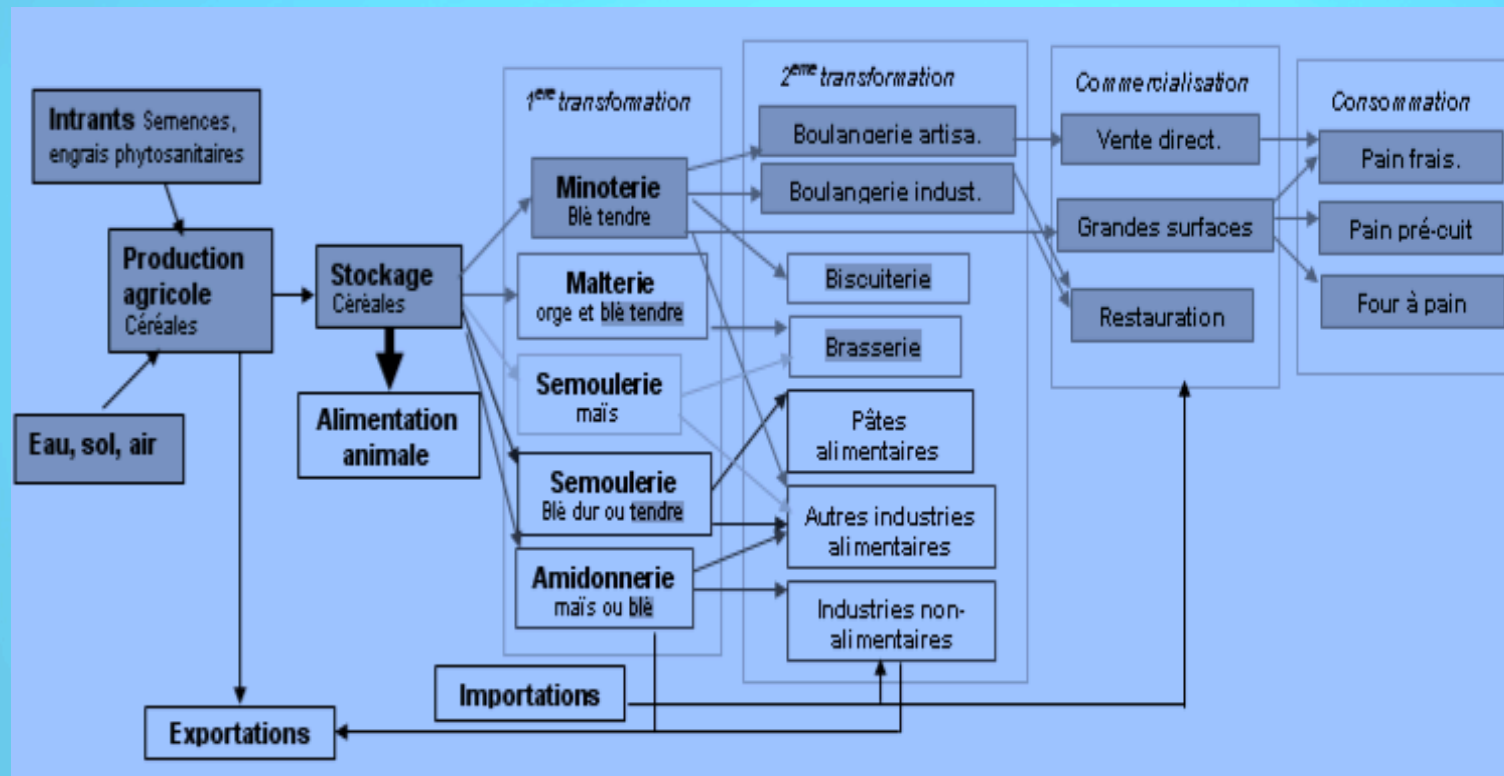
Intrants Semences, engrais phytosanitaires

Production agricole Céréales

Eau, sol, air

Stockage Céréales

Alimentation animale

Exportations

Importations

1ère transformation

Minoterie Blé tendre

Malterie orge et blé tendre

Semoulerie maïs

Semoulerie Blé dur ou tendre

Amidonnerie maïs ou blé

2ème transformation

Boulangerie artisa.

Boulangerie indust.

Biscuiterie

Brasserie

Pâtes alimentaires

Autres industries alimentaires

Industries non-alimentaires

Commercialisation

Vente direct.

Grandes surfaces

Restauration

Consommation

Pain frais.

Pain pré-cuit

Four à pain